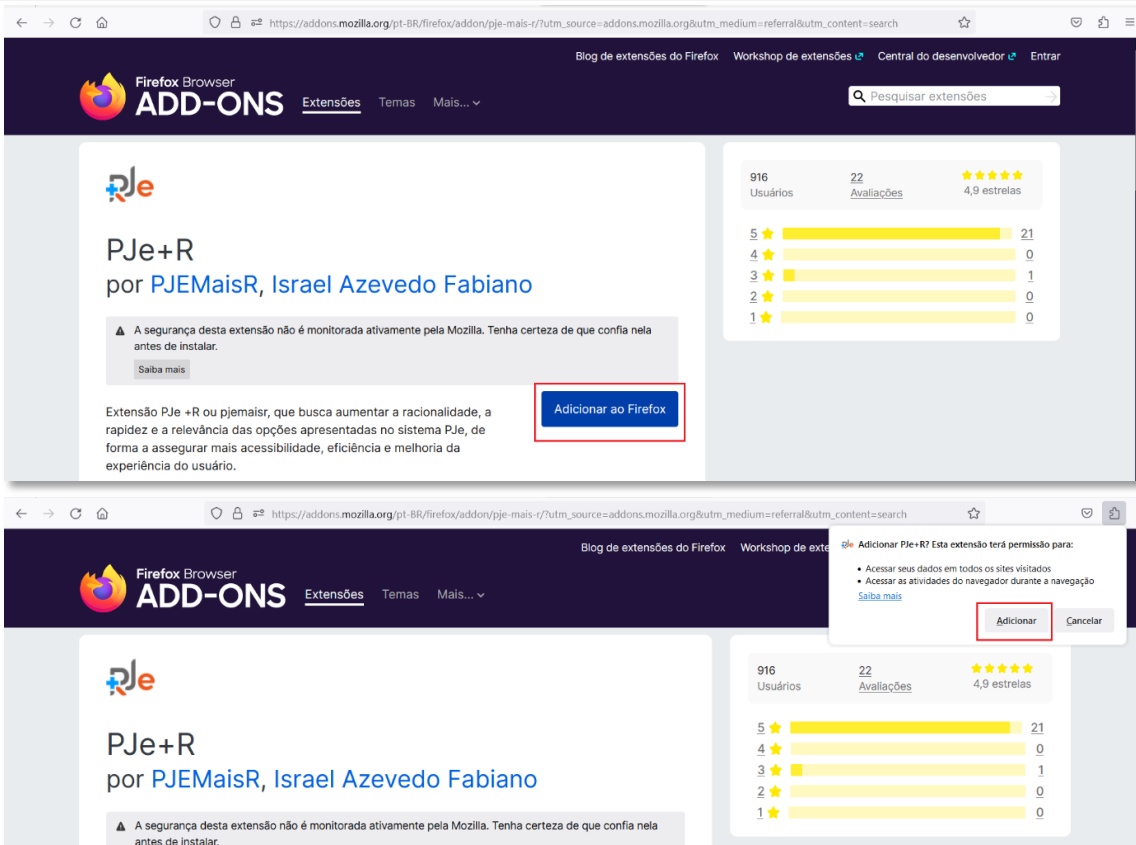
https://addons.mozilla.org/pt-BR/firefox/addon/pje-mais-r/?utm_source=addons.mozilla.org&utm_medium=referral&utm_content=search

Blog de extensões do Firefox Workshop de extensões Central do desenvolvedor Entrar

Firefox Browser
ADD-ONS Extensões Temas Mais...

Pesquisar extensões

PJe

PJe+R
por PJEMaisR, Israel Azevedo Fabiano

A segurança desta extensão não é monitorada ativamente pela Mozilla. Tenha certeza de que confia nela antes de instalar.
Saiba mais

Extensão PJe +R ou pjemaisr, que busca aumentar a racionalidade, a rapidez e a relevância das opções apresentadas no sistema PJe, de forma a assegurar mais acessibilidade, eficiência e melhoria da experiência do usuário.

Adicionar ao Firefox

916
Usuários

22
Avaliações

4,9 estrelas

| | |
|---|---|
| 5 | 21 |
| 4 | 0 |
| 3 | 1 |
| 2 | 0 |
| 1 | 0 |

https://addons.mozilla.org/pt-BR/firefox/addon/pje-mais-r/?utm_source=addons.mozilla.org&utm_medium=referral&utm_content=search

Blog de extensões do Firefox Workshop de exte

Adicionar PJe+R? Esta extensão terá permissão para:
• Acessar seus dados em todos os sites visitados
• Acessar as atividades do navegador durante a navegação
Saiba mais

Adicionar Cancelar

Firefox Browser
ADD-ONS Extensões Temas Mais...

PJe

PJe+R
por PJEMaisR, Israel Azevedo Fabiano

A segurança desta extensão não é monitorada ativamente pela Mozilla. Tenha certeza de que confia nela antes de instalar.

916
Usuários

22
Avaliações

4,9 estrelas

| | |
|---|---|
| 5 | 21 |
| 4 | 0 |
| 3 | 1 |
| 2 | 0 |
| 1 | 0 |